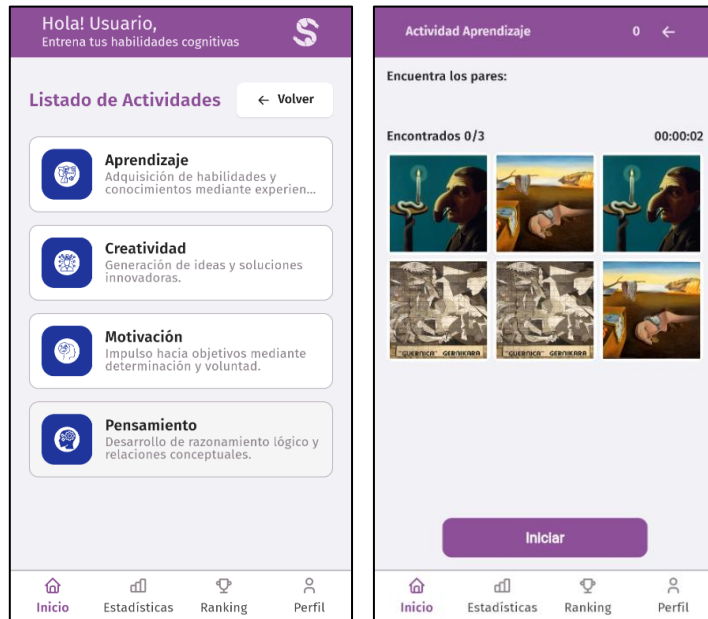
Hola! Usuario,
Entrena tus habilidades cognitivas

Listado de Actividades

Volver

Aprendizaje
Adquisición de habilidades y conocimientos mediante experien...

Creatividad
Generación de ideas y soluciones innovadoras.

Motivación
Impulso hacia objetivos mediante determinación y voluntad.

Pensamiento
Desarrollo de razonamiento lógico y relaciones conceptuales.

Inicio Estadísticas Ranking Perfil

Actividad Aprendizaje 0

Encuentra los pares:

Encontrados 0/3 00:00:02

"GUERNICA" GERNIKARA "GUERNICA" GERNIKARA

Iniciar

Inicio Estadísticas Ranking Perfil